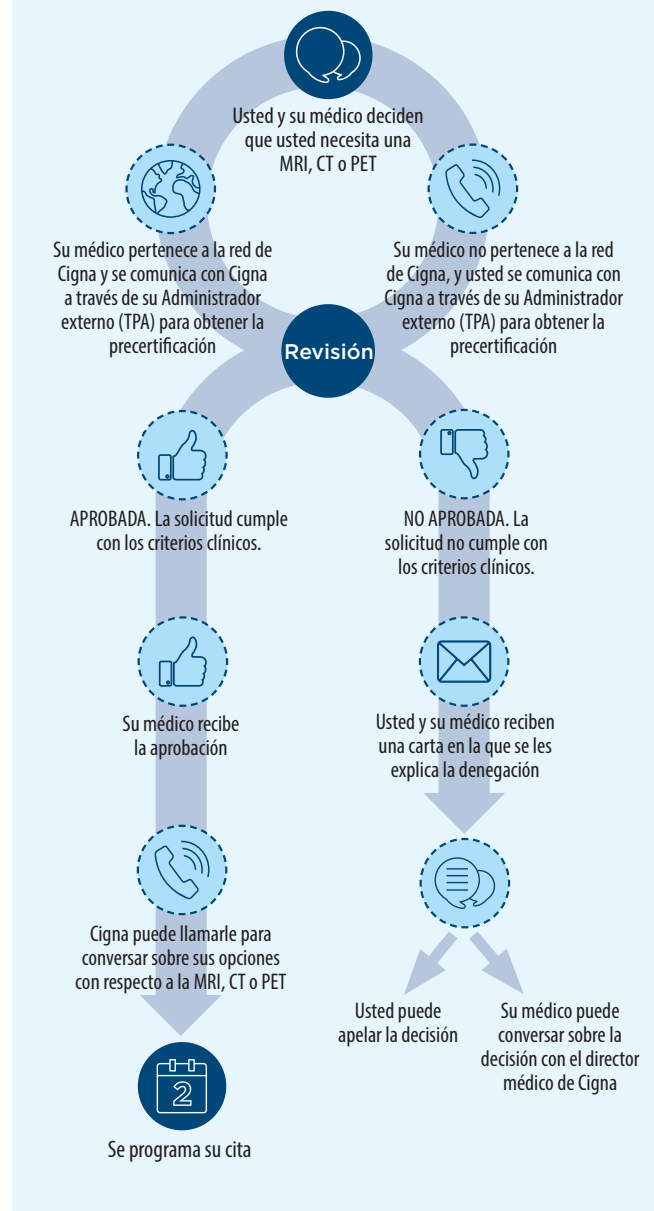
Usted y su médico deciden que usted necesita una MRI, CT o PET

Su médico pertenece a la red de Cigna y se comunica con Cigna a través de su Administrador externo (TPA) para obtener la precertificación

Su médico no pertenece a la red de Cigna, y usted se comunica con Cigna a través de su Administrador externo (TPA) para obtener la precertificación

Revisión

APROBADA. La solicitud cumple con los criterios clínicos.

NO APROBADA. La solicitud no cumple con los criterios clínicos.

Su médico recibe la aprobación

Usted y su médico reciben una carta en la que se les explica la denegación

Cigna puede llamarle para conversar sobre sus opciones con respecto a la MRI, CT o PET

Usted puede apelar la decisión

Su médico puede conversar sobre la decisión con el director médico de Cigna

2

Se programa su cita